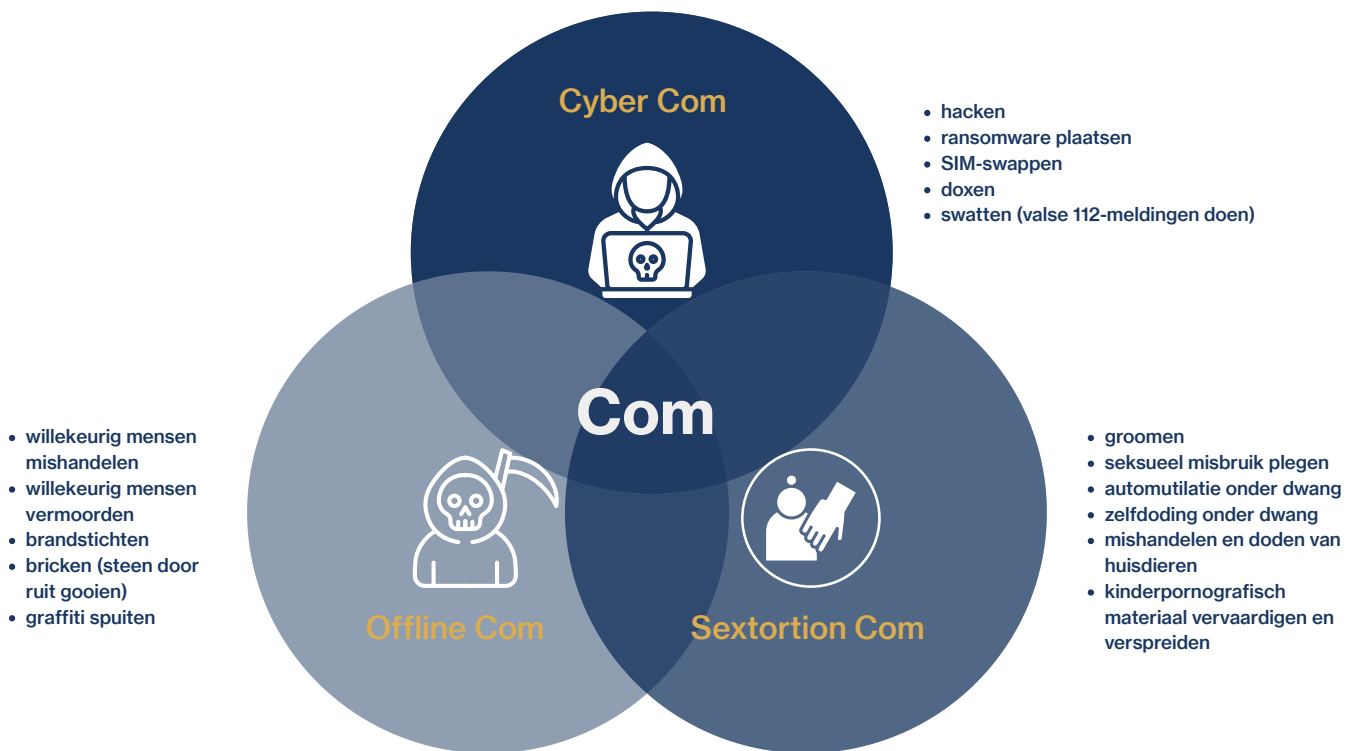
Cyber Com

- hacken
- ransomware plaatsen
- SIM-swappen
- doxen
- swatten (valse 112-meldingen doen)

Com

- willekeurig mensen mishandelen
- willekeurig mensen vermoorden
- brandstichten
- bricken (steen door ruit gooien)
- graffiti spuiten

- groomen
- seksueel misbruik plegen
- automutilatie onder dwang
- zelfdoding onder dwang
- mishandelen en doden van huisdieren
- kinderpornografisch materiaal vervaardigen en verspreiden

Offline Com

Sextortion Com